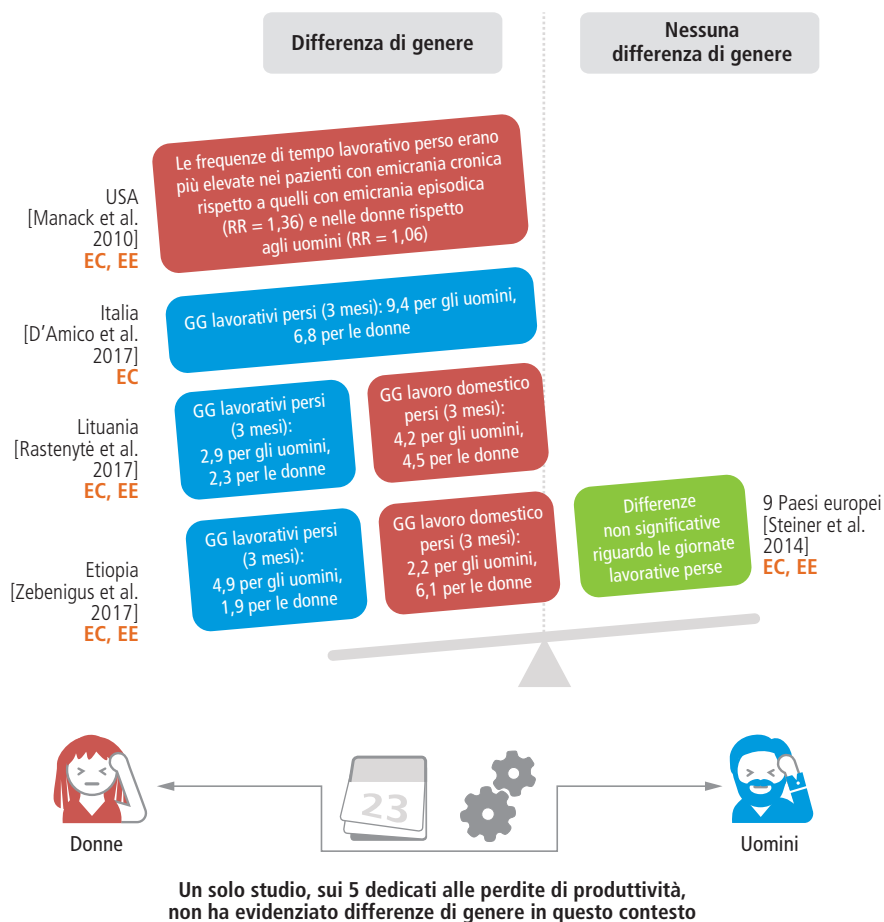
Differenza di genere

Nessuna differenza di genere

USA
[Manack et al. 2010]
EC, EE

Le frequenze di tempo lavorativo perso erano più elevate nei pazienti con emicrania cronica rispetto a quelli con emicrania episodica (RR = 1,36) e nelle donne rispetto agli uomini (RR = 1,06)

Italia
[D'Amico et al. 2017]
EC

GG lavorativi persi (3 mesi): 9,4 per gli uomini, 6,8 per le donne

Lituania
[Rastenytė et al. 2017]
EC, EE

GG lavorativi persi (3 mesi): 2,9 per gli uomini, 2,3 per le donne

GG lavoro domestico persi (3 mesi): 4,2 per gli uomini, 4,5 per le donne

Etiopia
[Zebenigus et al. 2017]
EC, EE

GG lavorativi persi (3 mesi): 4,9 per gli uomini, 1,9 per le donne

GG lavoro domestico persi (3 mesi): 2,2 per gli uomini, 6,1 per le donne

Differenze non significative riguardo le giornate lavorative perse

9 Paesi europei
[Steiner et al. 2014]
EC, EE

23

Donne

Uomini

Un solo studio, sui 5 dedicati alle perdite di produttività, non ha evidenziato differenze di genere in questo contesto